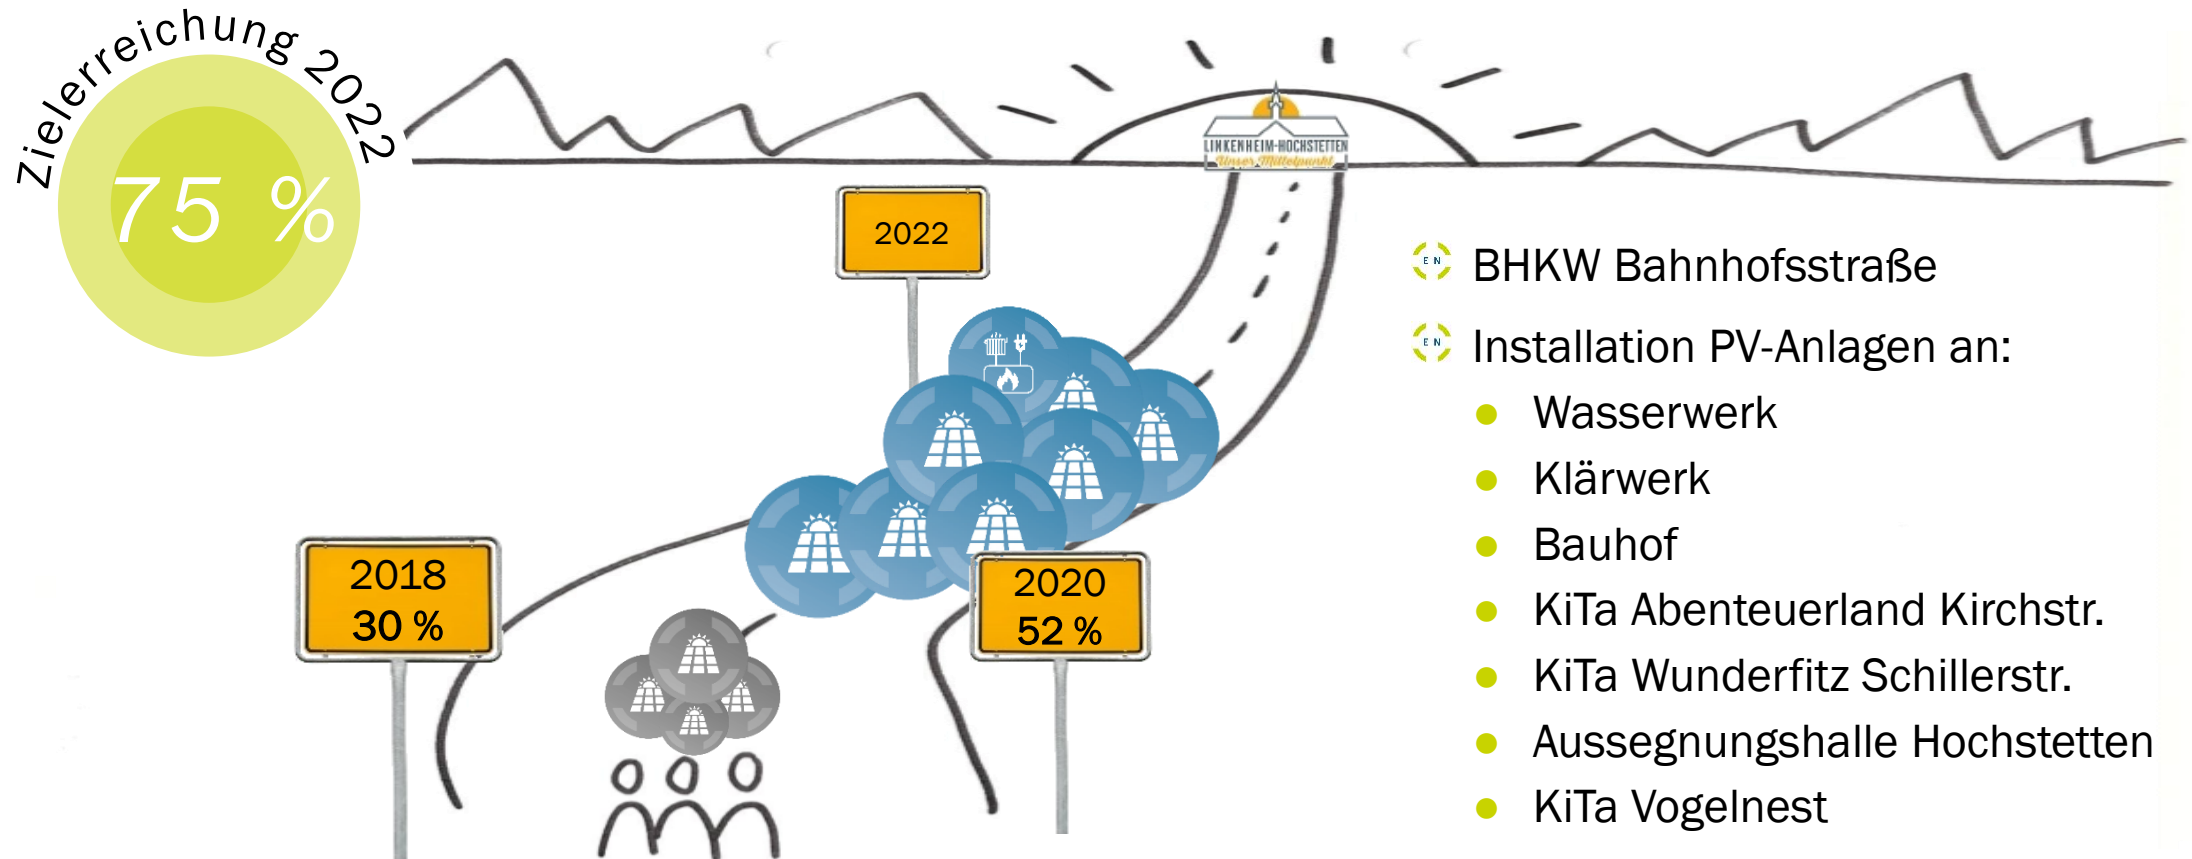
Zielerreichung 2022

75 %

LINKENHEIM-HOCHSTETTEN
Unser Mittelpunkt

2022

2018
30 %

2020
52 %

BHKW Bahnhofsstraße

Installation PV-Anlagen an:

- Wasserwerk
- Klärwerk
- Bauhof
- KiTa Abenteuerland Kirchstr.
- KiTa Wunderfitz Schillerstr.
- Aussegnungshalle Hochstetten
- KiTa Vogelnest